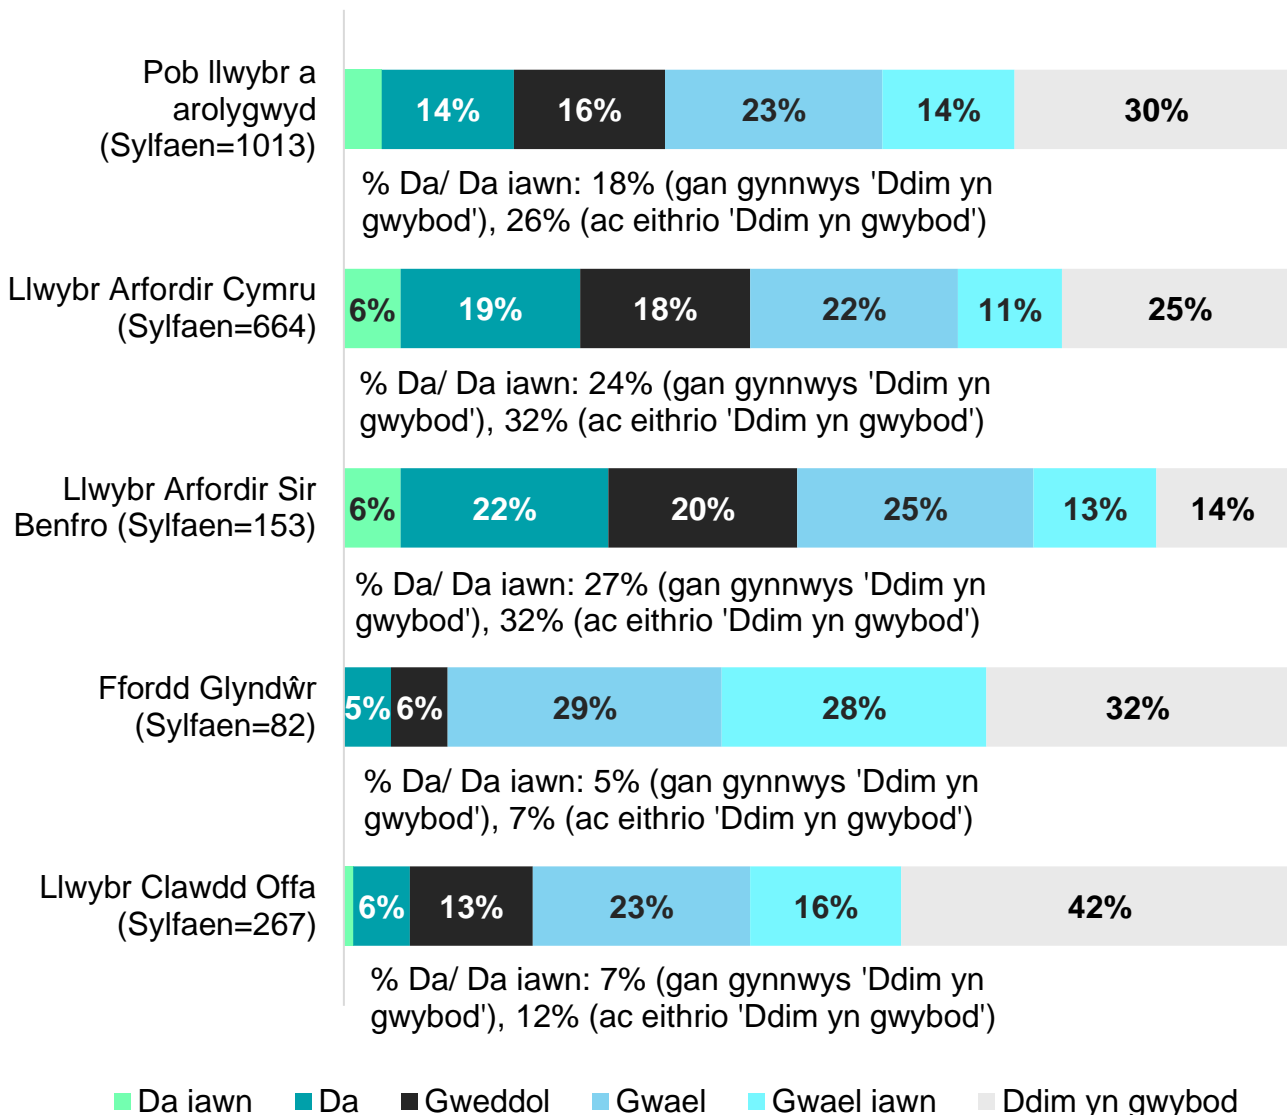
Pob llwybr a arolygwyd (Sylfaen=1013)

14% 16% 23% 14% 30%

% Da/ Da iawn: 18% (gan gynnwys 'Ddim yn gwybod'), 26% (ac eithrio 'Ddim yn gwybod')

Llwybr Arfordir Cymru (Sylfaen=664)

6% 19% 18% 22% 11% 25%

% Da/ Da iawn: 24% (gan gynnwys 'Ddim yn gwybod'), 32% (ac eithrio 'Ddim yn gwybod')

Llwybr Arfordir Sir Benfro (Sylfaen=153)

6% 22% 20% 25% 13% 14%

% Da/ Da iawn: 27% (gan gynnwys 'Ddim yn gwybod'), 32% (ac eithrio 'Ddim yn gwybod')

Ffordd Glyndŵr (Sylfaen=82)

5% 6% 29% 28% 32%

% Da/ Da iawn: 5% (gan gynnwys 'Ddim yn gwybod'), 7% (ac eithrio 'Ddim yn gwybod')

Llwybr Clawdd Offa (Sylfaen=267)

6% 13% 23% 16% 42%

% Da/ Da iawn: 7% (gan gynnwys 'Ddim yn gwybod'), 12% (ac eithrio 'Ddim yn gwybod')

Da iawn Da Gweddol Gwael Gwael iawn Ddim yn gwybod